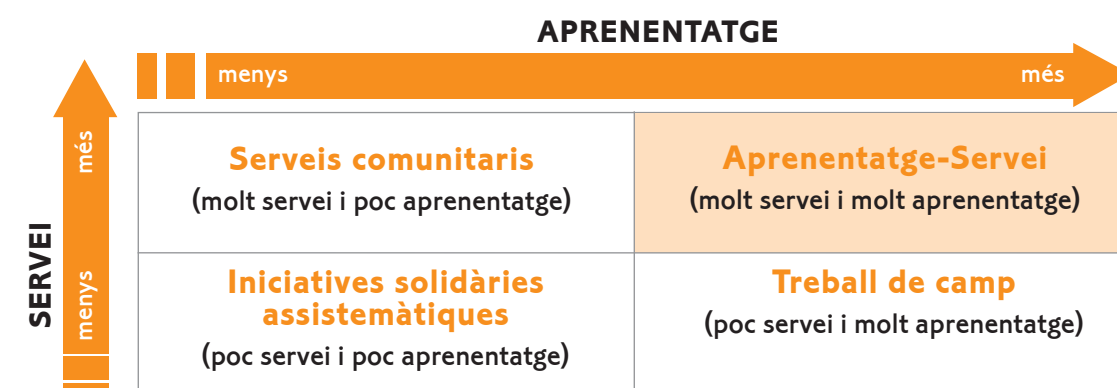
APRENENTATGE

menys

més

SERVEI

més

menys

| Serveis comunitaris (molt servei i poc aprenentatge) | Aprenentatge-Servei (molt servei i molt aprenentatge) |
|---|---|
| Iniciatives solidàries assistemàtiques (poc servei i poc aprenentatge) | Treball de camp (poc servei i molt aprenentatge) |